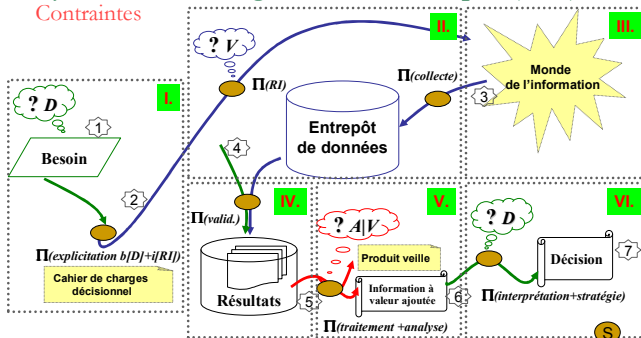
Contraintes

I.

? D

1

Besoin

2

$\Pi$(explicitation b[D]+i[RI])

Cahier de charges décisionnel

II.

? V

$\Pi$(RI)

Entrepôt de données

$\Pi$(collecte)

III.

Monde de l'information

3

4

IV.

$\Pi$(valid.)

Résultats

5

V.

? A|V

Produit veille

Information à valeur ajoutée

6

$\Pi$(traitement +analyse)

VI.

? D

Décision

7

$\Pi$(interprétation+stratégie)

S